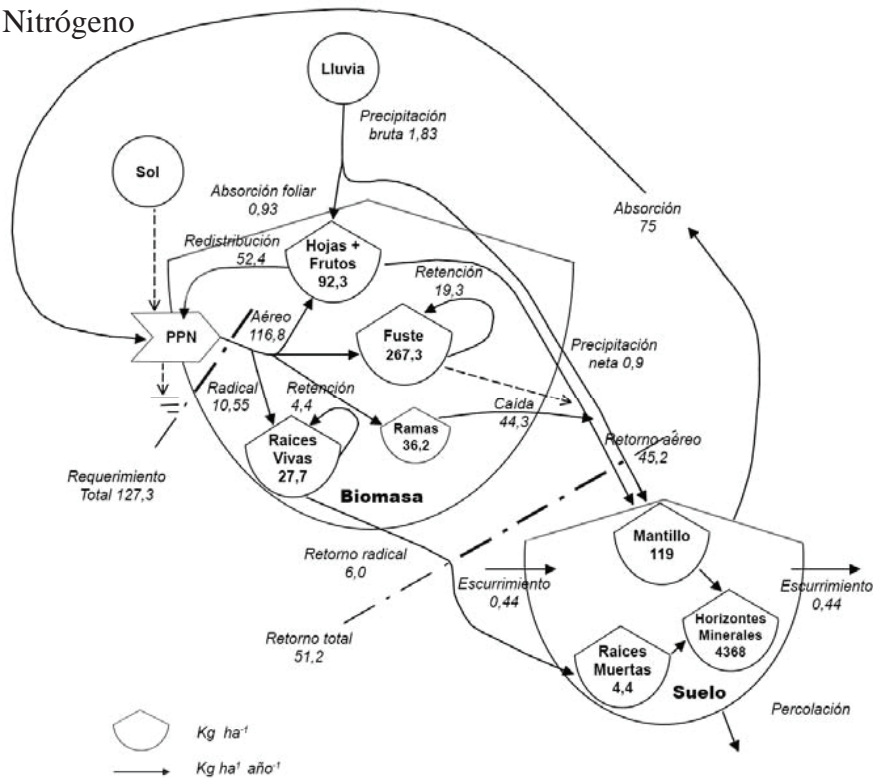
Nitrógeno

Lluvia

Precipitación bruta 1,83

Sol

Absorción foliar 0,93

Absorción 75

Redistribución 52,4

Hojas + Frutos 92,3

Retención 19,3

PPN

Aéreo 116,8

Fuste 267,3

Precipitación neta 0,9

Radical 10,55

Retención 4,4

Raices Vivas 27,7

Ramas 36,2

Caída 44,3

Retorno aéreo 45,2

Requerimiento Total 127,3

Biomasa

Retorno radical 6,0

Mantillo 119

Escurrimiento 0,44

Escurrimiento 0,44

Retorno total 51,2

Horizontes Minerales 4368

Raices Muertas 4,4

Suelo

Percolación

Kg ha$^{-1}$

Kg ha$^{1}$ año$^{-1}$